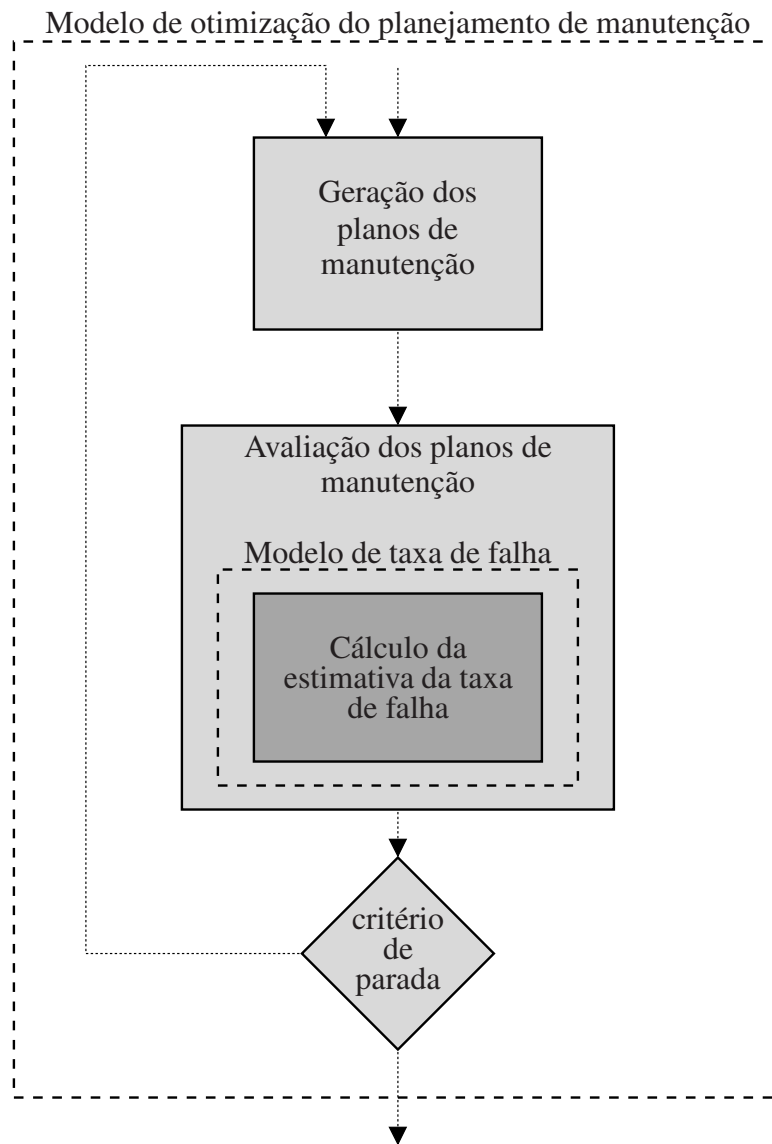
Modelo de otimização do planejamento de manutenção

Geração dos planos de manutenção

Avaliação dos planos de manutenção

Modelo de taxa de falha

Cálculo da estimativa da taxa de falha

critério de parada